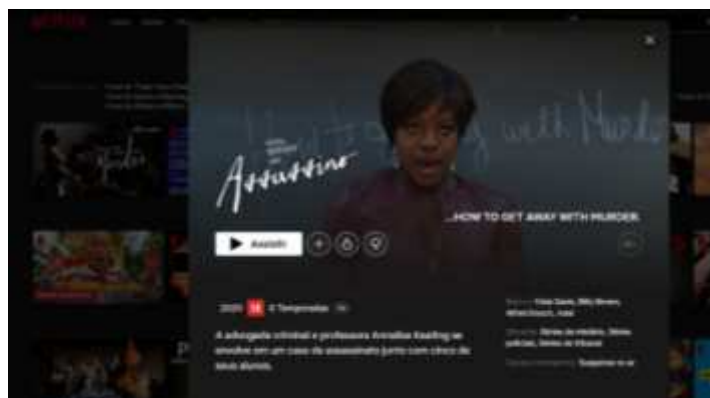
Assassino

...HOW TO GET AWAY WITH MURDER

Assistir

2020 16 6 Temporadas HD

A advogada criminal e professora Annalise Keating se envolve em um caso de assassinato junto com cinco de seus alunos.

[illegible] Viola Davis, Billy Brown, Alfred Enoch, mais

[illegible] Séries de mistério, Séries policiais, Séries de TV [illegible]

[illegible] Suspense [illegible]